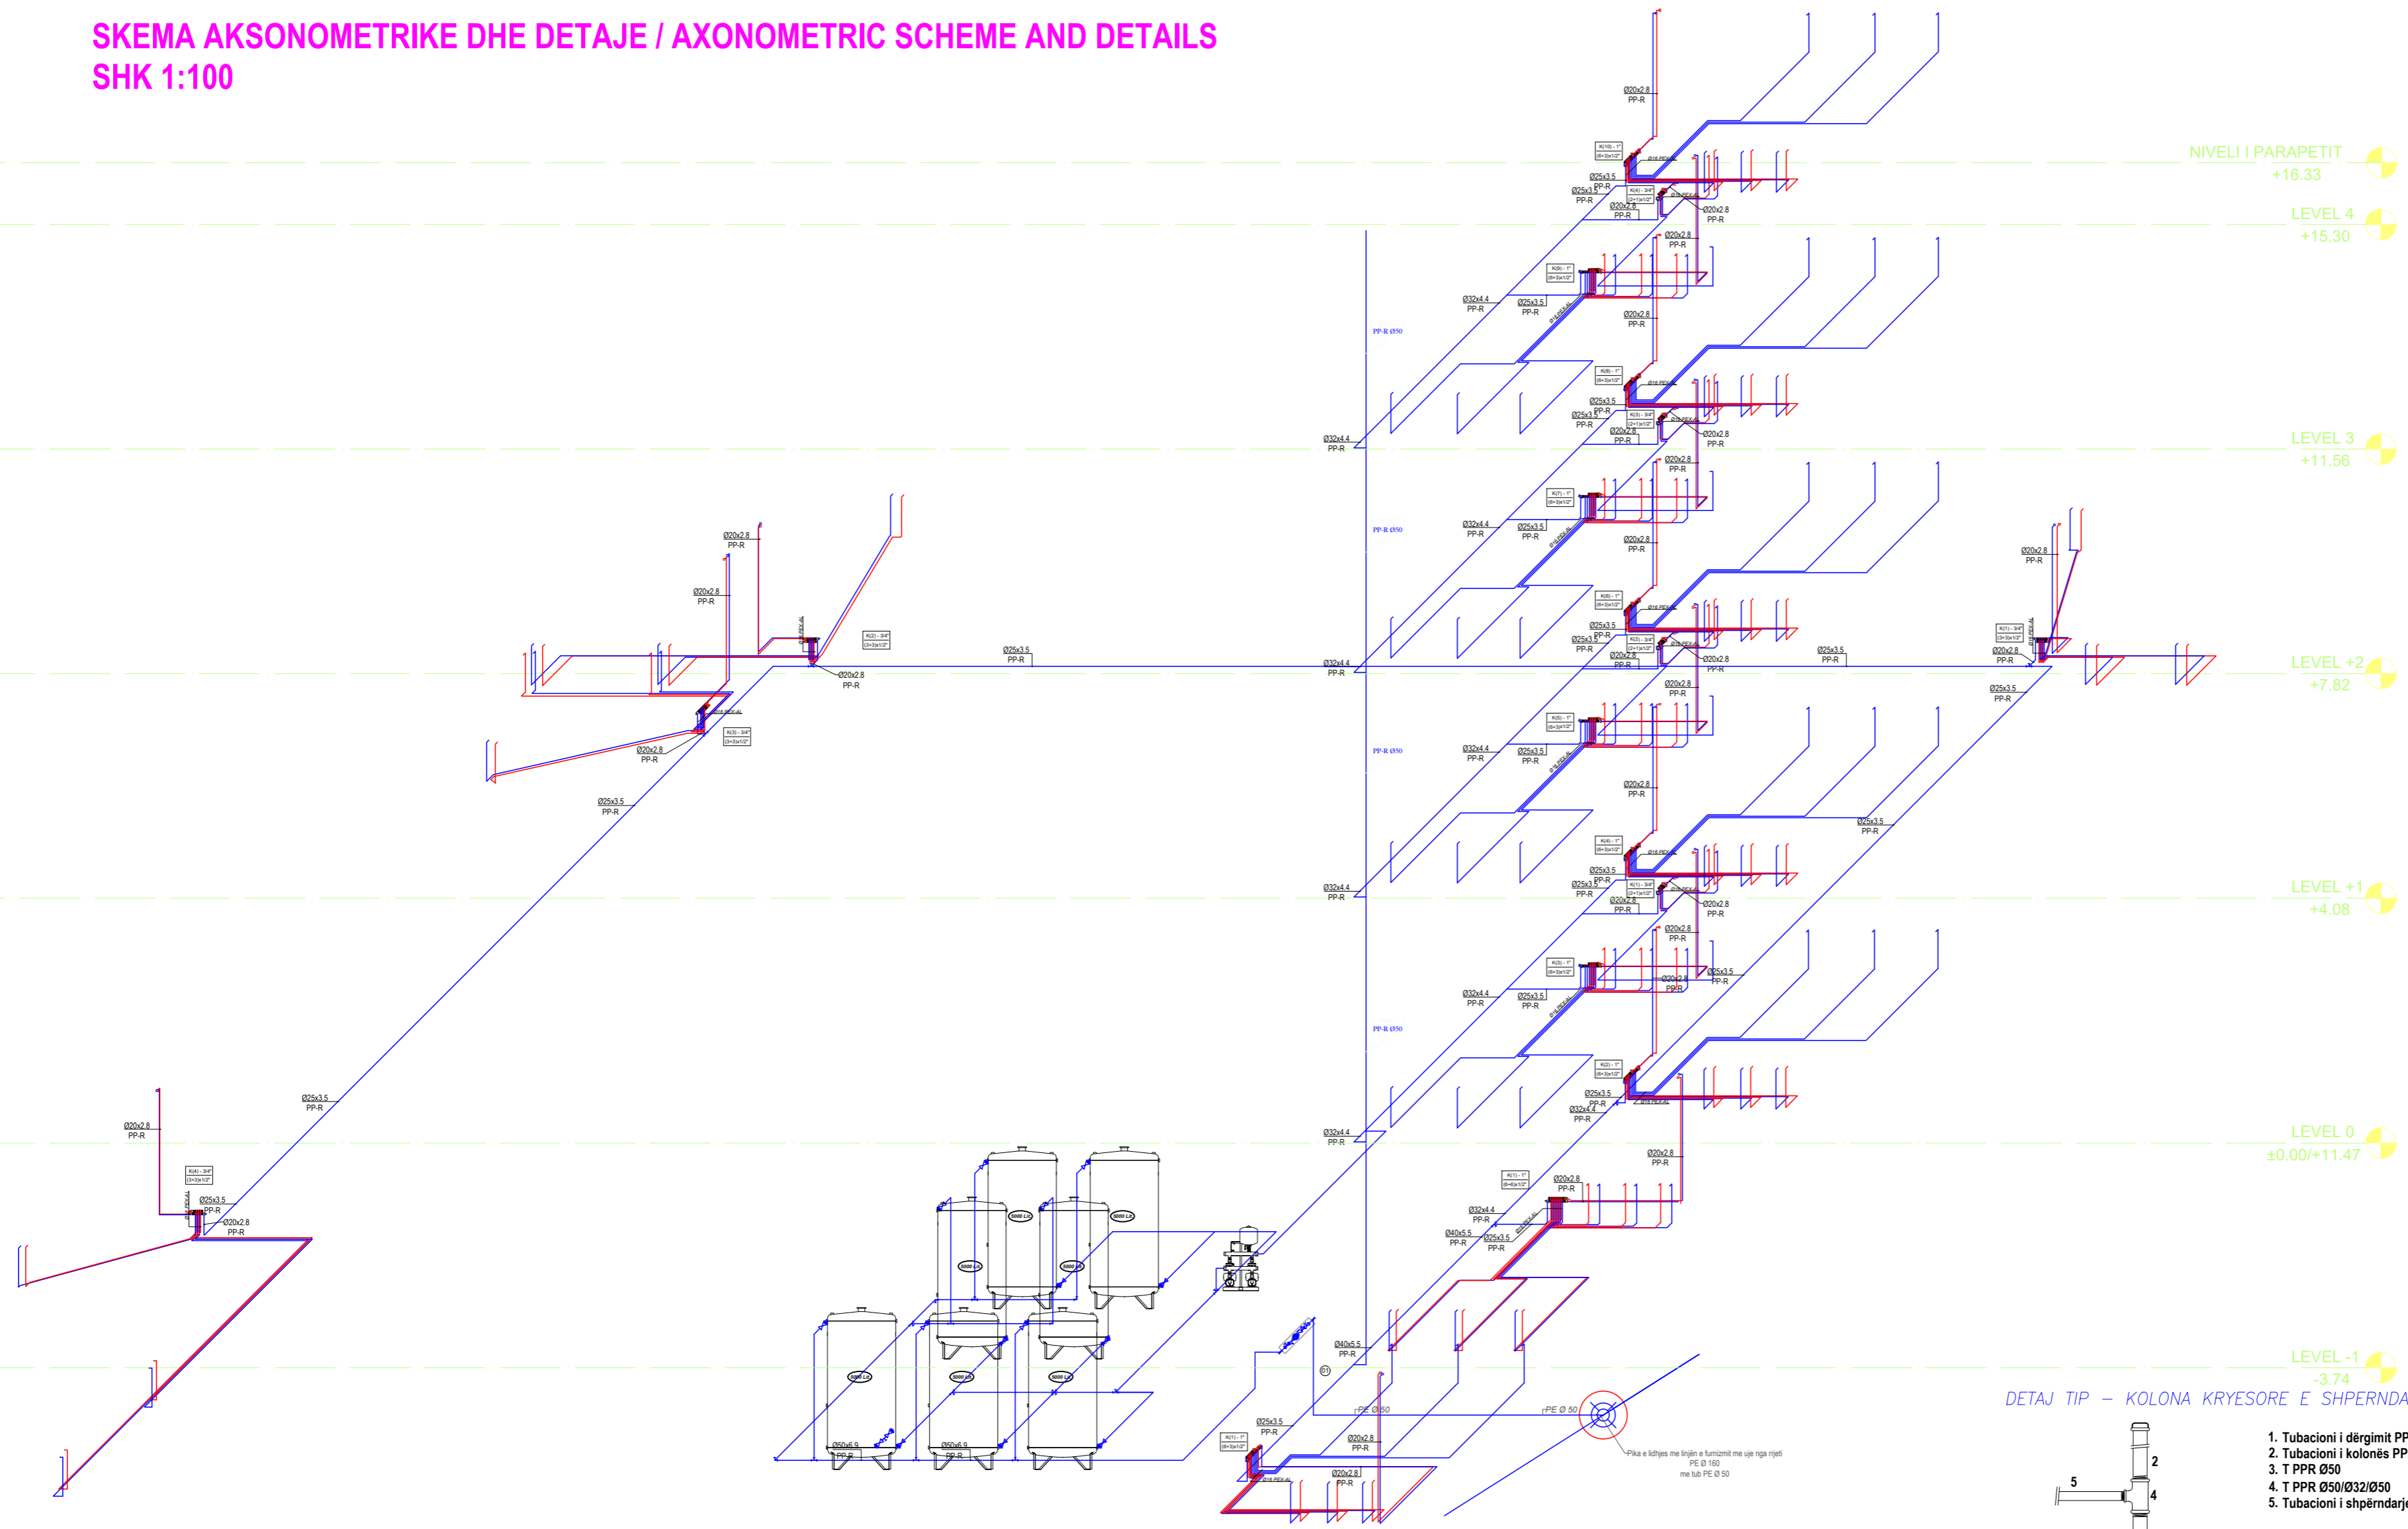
SKEMA AKSONOMETRIKE DHE DETAJE / AXONOMETRIC SCHEME AND DETAILS
SHK 1:100

NIVELI I PARAPETIT
+16.33

LEVEL 4
+15.30

LEVEL 3
+11.56

LEVEL +2
+7.82

LEVEL +1
+4.08

LEVEL 0
±0.00/+11.47

LEVEL -1
-3.74

Ø20x2.8 PP-R
Ø25x3.5 PP-R
Ø32x4.4 PP-R
Ø40x5.5 PP-R
Ø50x6.9 PP-R
PP-R Ø50
PE Ø 50
5000 Lit

Pika e lidhjes me linjën e furnizmit me uje nga rrjeti PE Ø 160 me tub PE Ø 50

DETAJ TIP – KOLONA KRYESORE E SHPERNDA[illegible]

1. Tubacioni i dërgimit PP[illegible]
2. Tubacioni i kolonës PP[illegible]
3. T PPR Ø50
4. T PPR Ø50/Ø32/Ø50
5. Tubacioni i shpërndarj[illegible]

2
4
5